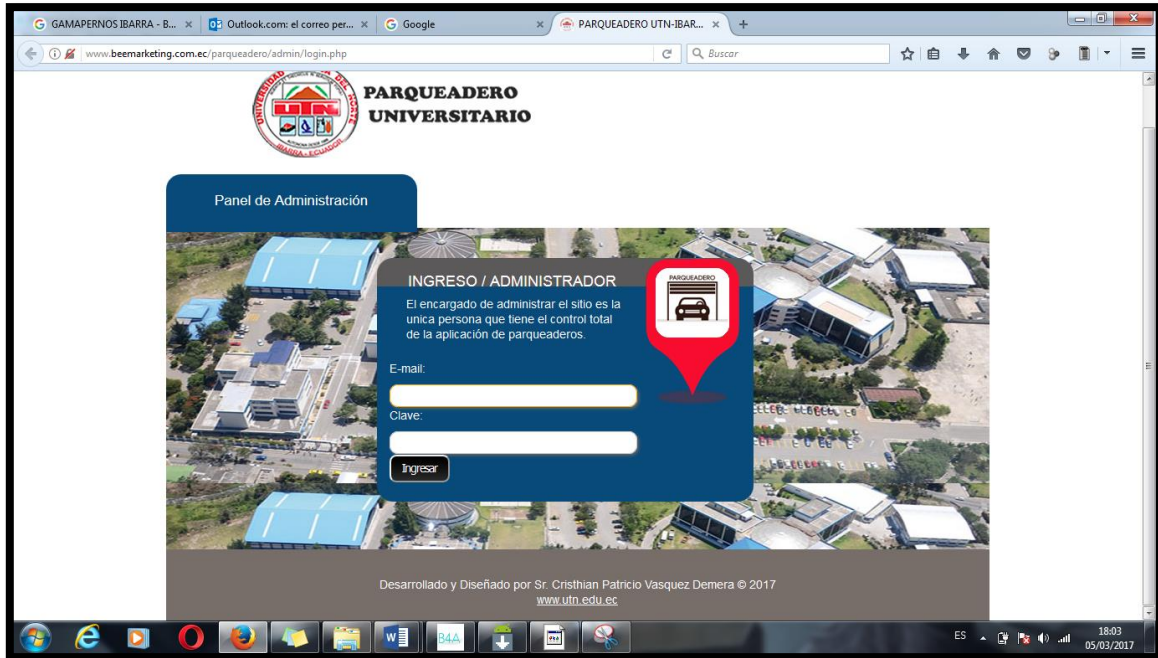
GAMAPERNOS IBARRA - B... ×
Outlook.com: el correo per... ×
Google ×
PARQUEADERO UTN-IBAR... ×
+

www.beemarketing.com.ec/parqueadero/admin/login.php
Buscar

UNIVERSIDAD TÉCNICA DEL NORTE
UTN
IBARRA - ECUADOR

PARQUEADERO UNIVERSITARIO

Panel de Administración

INGRESO / ADMINISTRADOR

El encargado de administrar el sitio es la unica persona que tiene el control total de la aplicación de parqueaderos.

PARQUEADERO

E-mail:

Clave:

Ingresar

Desarrollado y Diseñado por Sr. Cristhian Patricio Vasquez Demera © 2017
www.utn.edu.ec

B4A

ES
18:03
05/03/2017